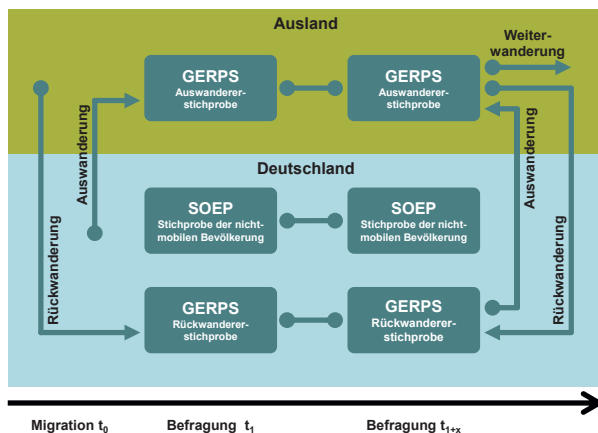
Ausland

GERPS
Auswanderer-stichprobe

GERPS
Auswanderer-stichprobe

Weiter-wanderung

Auswanderung

Deutschland

SOEP
Stichprobe der nicht-mobilen Bevölkerung

SOEP
Stichprobe der nicht-mobilen Bevölkerung

Rückwanderung

Rückwanderung

Rückwanderung

GERPS
Rückwanderer-stichprobe

GERPS
Rückwanderer-stichprobe

Migration $t_0$

Befragung $t_1$

Befragung $t_{1+x}$